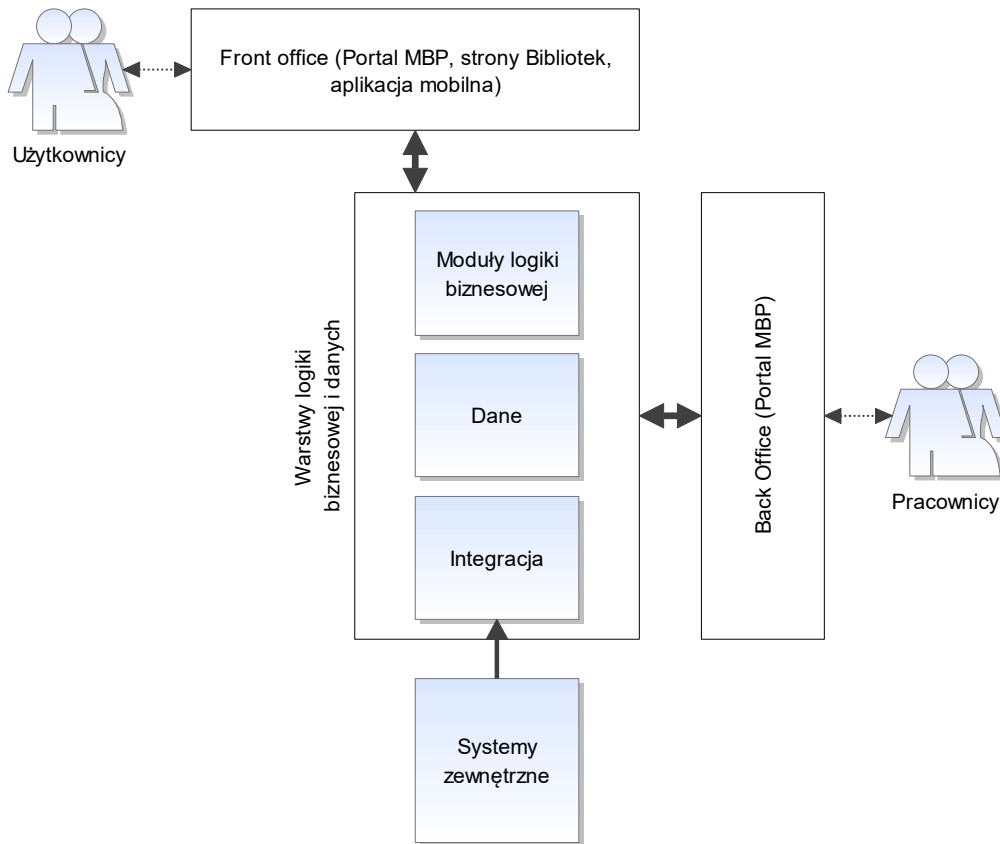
Front office (Portal MBP, strony Bibliotek, aplikacja mobilna)

Użytkownicy

Warstwy logiki biznesowej i danych

Moduły logiki biznesowej

Dane

Integracja

Back Office (Portal MBP)

Pracownicy

Systemy zewnętrzne